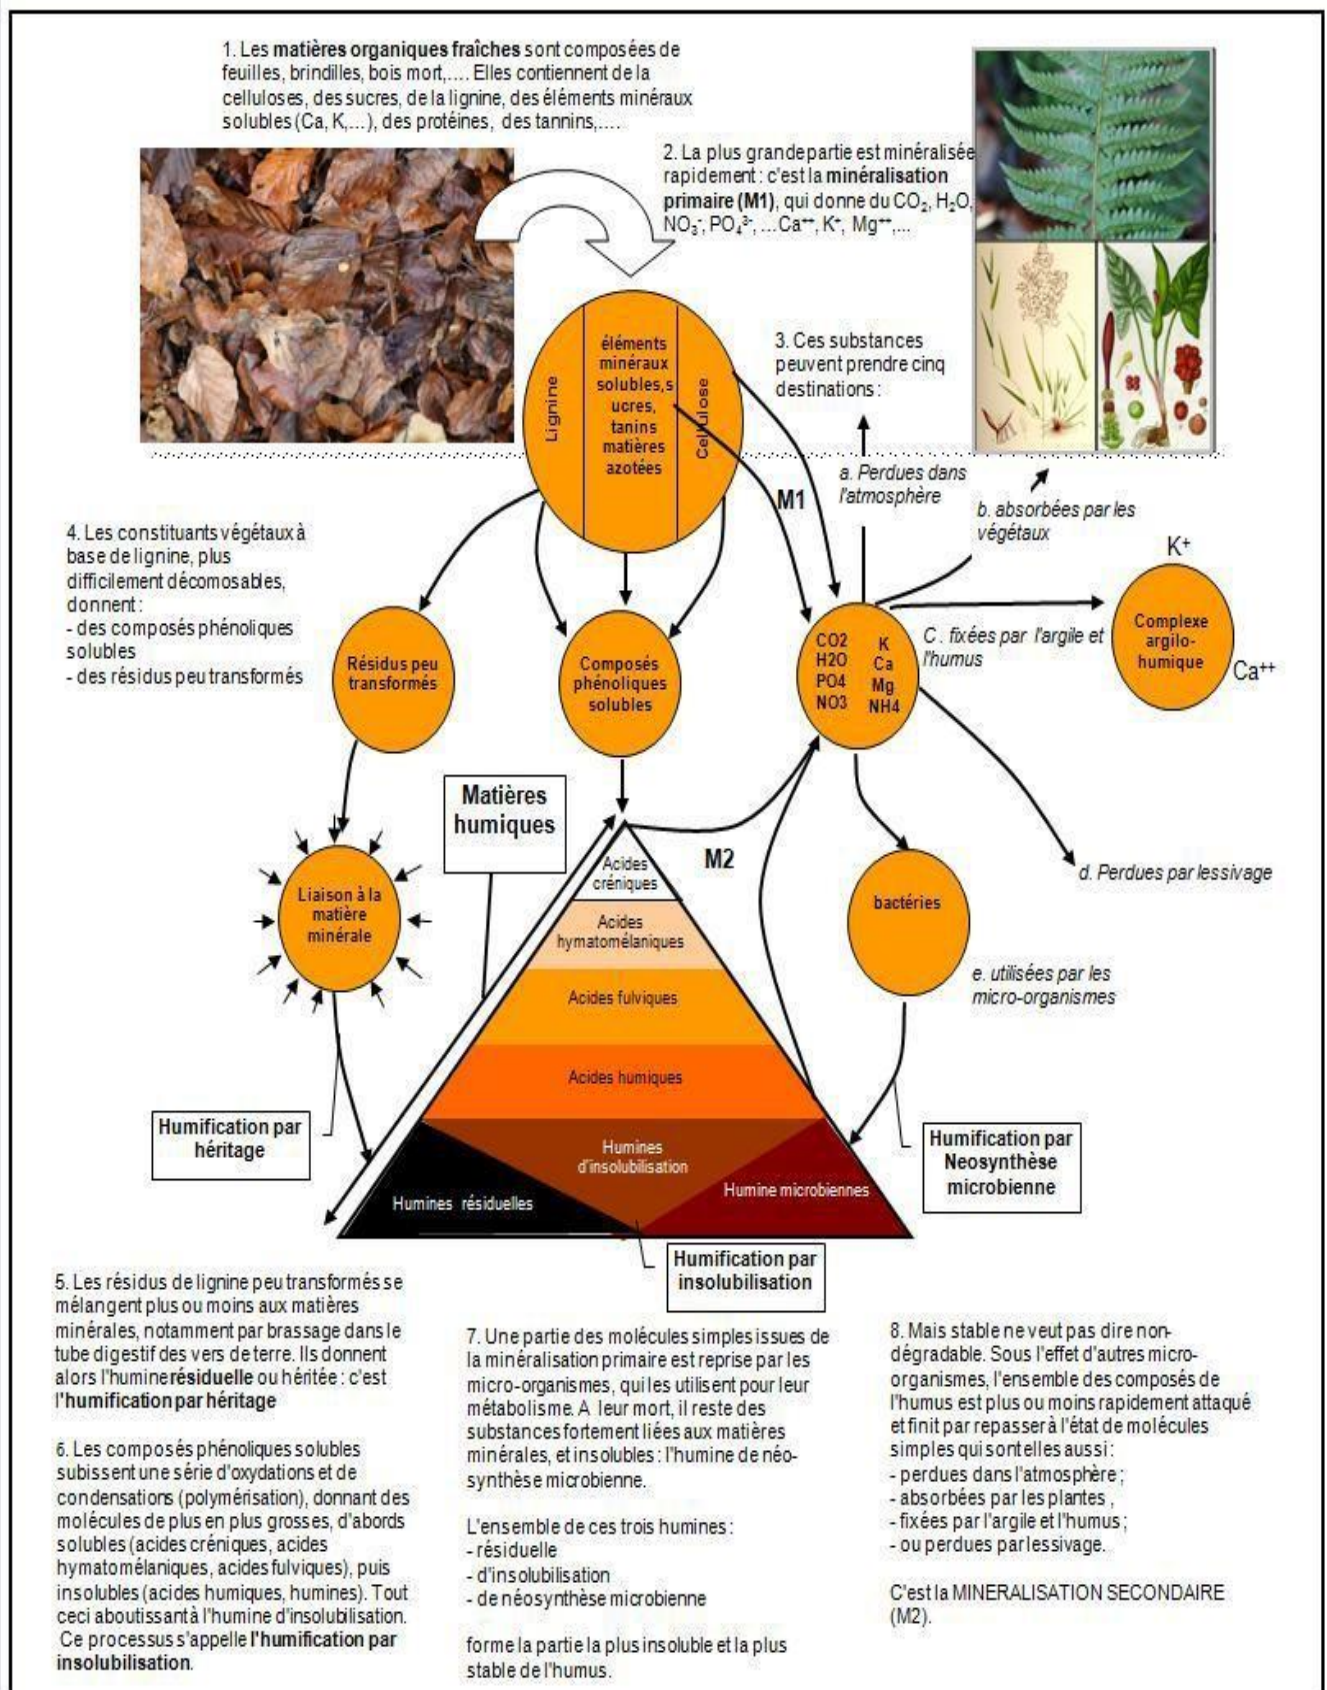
1. Les **matières organiques fraîches** sont composées de feuilles, brindilles, bois mort,…. Elles contiennent de la celluloses, des sucres, de la lignine, des éléments minéraux solubles (Ca, K,…), des protéines, des tannins,….

2. La plus grande partie est minéralisée rapidement : c'est la **minéralisation primaire (M1)**, qui donne du $CO_2$, $H_2O$, $NO_3^-$, $PO_4^{3-}$, …$Ca^{++}$, $K^+$, $Mg^{++}$,...

Lignine

éléments minéraux solubles,s ucres, tanins matières azotées

Cellulose

3. Ces substances peuvent prendre cinq destinations :

M1

a. Perdues dans l'atmosphère

b. absorbées par les végétaux

4. Les constituants végétaux à base de lignine, plus difficilement décomosables, donnent :
- des composés phénoliques solubles
- des résidus peu transformés

Résidus peu transformés

Composés phénoliques solubles

CO2 H2O PO4 NO3

K Ca Mg NH4

C . fixées par l'argile et l'humus

K+

Complexe argilo-humique

Ca++

Matières humiques

M2

Acides créniques

Acides hymatomélaniques

Acides fulviques

Acides humiques

Humines d'insolubilisation

Humines résiduelles

Humine microbiennes

Liaison à la matière minérale

bactéries

d. Perdues par lessivage

e. utilisées par les micro-organismes

Humification par héritage

Humification par Neosynthèse microbienne

Humification par insolubilisation

5. Les résidus de lignine peu transformés se mélangent plus ou moins aux matières minérales, notamment par brassage dans le tube digestif des vers de terre. Ils donnent alors l'humine **résiduelle** ou héritée : c'est l'**humification par héritage**

6. Les composés phénoliques solubles subissent une série d'oxydations et de condensations (polymérisation), donnant des molécules de plus en plus grosses, d'abords solubles (acides créniques, acides hymatomélaniques, acides fulviques), puis insolubles (acides humiques, humines). Tout ceci aboutissant à l'humine d'insolubilisation. Ce processus s'appelle **l'humification par insolubilisation**.

7. Une partie des molécules simples issues de la minéralisation primaire est reprise par les micro-organismes, qui les utilisent pour leur métabolisme. A leur mort, il reste des substances fortement liées aux matières minérales, et insolubles : l'humine de néo-synthèse microbienne.

L'ensemble de ces trois humines :
- résiduelle
- d'insolubilisation
- de néosynthèse microbienne

forme la partie la plus insoluble et la plus stable de l'humus.

8. Mais stable ne veut pas dire non-dégradable. Sous l'effet d'autres micro-organismes, l'ensemble des composés de l'humus est plus ou moins rapidement attaqué et finit par repasser à l'état de molécules simples qui sont elles aussi :
- perdues dans l'atmosphère ;
- absorbées par les plantes ,
- fixées par l'argile et l'humus ;
- ou perdues par lessivage.

C'est la MINERALISATION SECONDAIRE (M2).